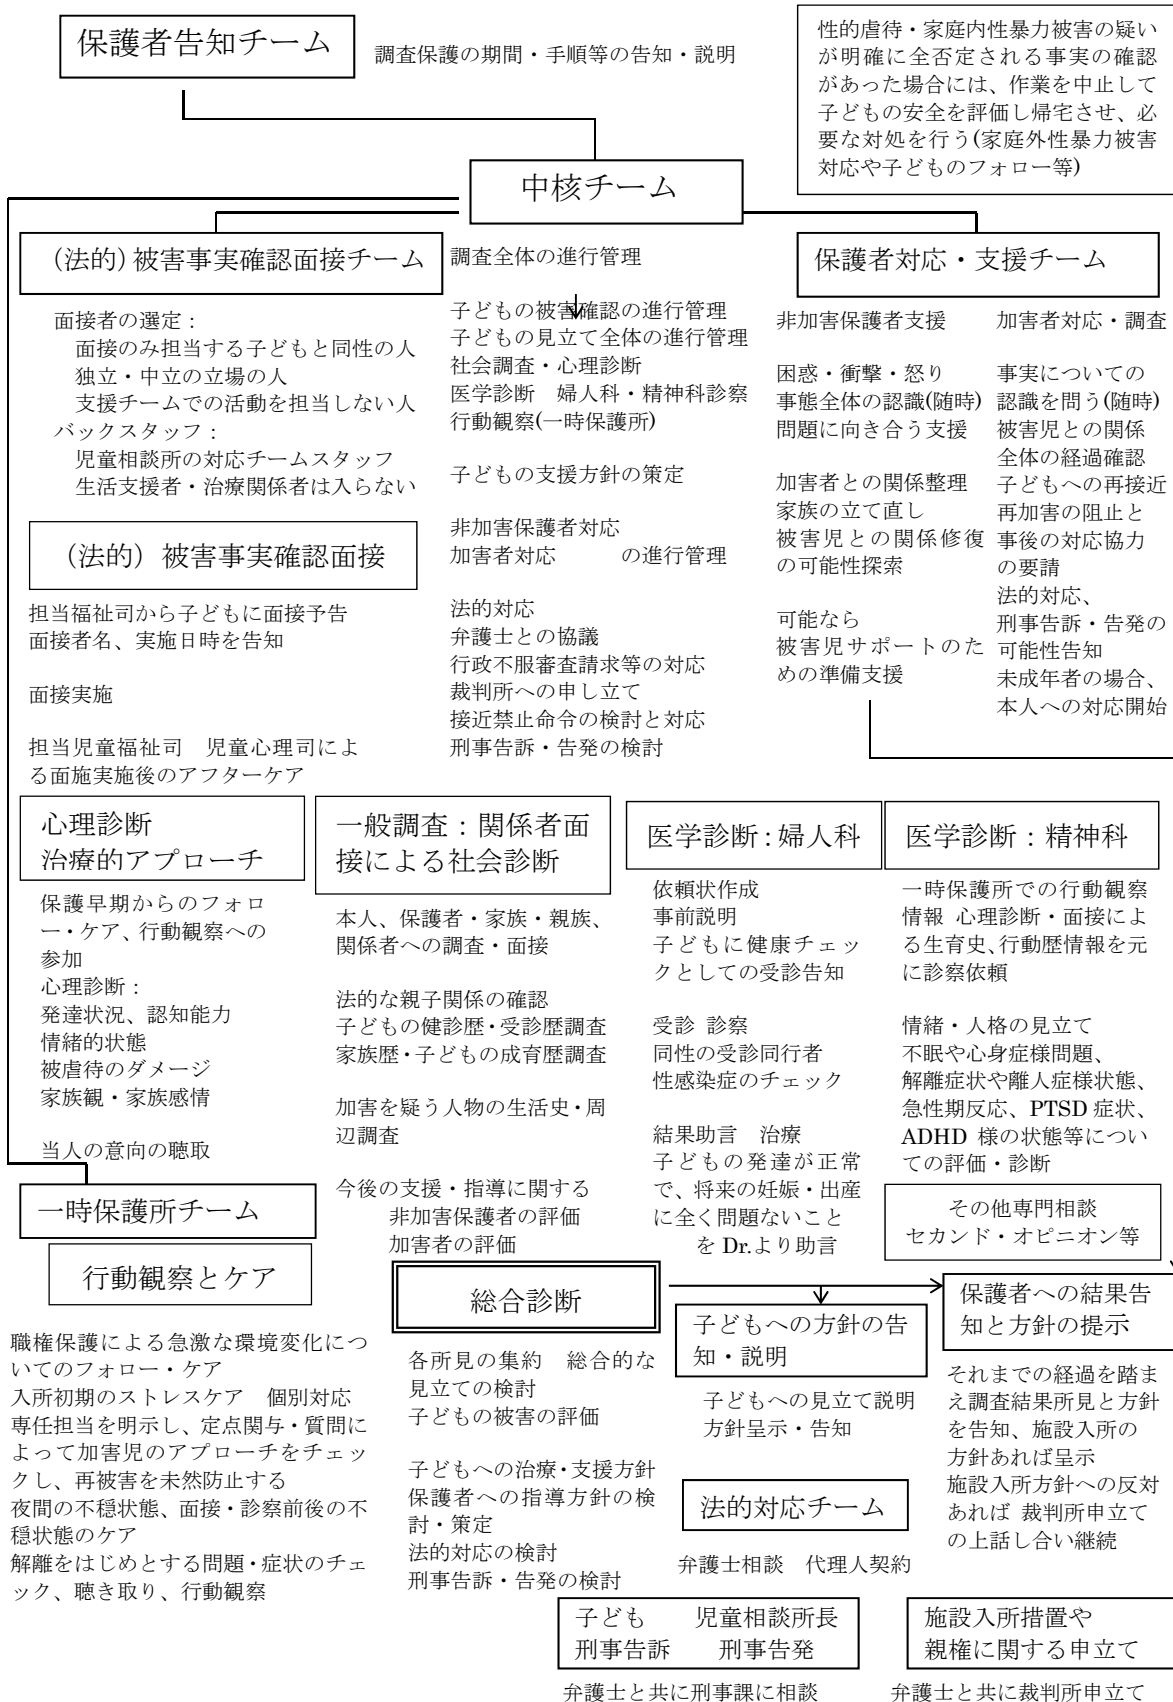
保護者告知チーム

調査保護の期間・手順等の告知・説明

性的虐待・家庭内性暴力被害の疑いが明確に全否定される事実の確認があった場合には、作業を中止して子どもの安全を評価し帰宅させ、必要な対処を行う(家庭外性暴力被害対応や子どものフォロー等)

中核チーム

(法的) 被害事実確認面接チーム

面接者の選定：
面接のみ担当する子どもと同性の人
独立・中立の立場の人
支援チームでの活動を担当しない人
バックスタッフ：
児童相談所の対応チームスタッフ
生活支援者・治療関係者は入らない

(法的) 被害事実確認面接

担当福祉司から子どもに面接予告
面接者名、実施日時を告知

面接実施

担当児童福祉司　児童心理司による面施実施後のアフターケア

調査全体の進行管理

子どもの被害確認の進行管理
子どもの見立て全体の進行管理
社会調査・心理診断
医学診断　婦人科・精神科診察
行動観察(一時保護所)

子どもの支援方針の策定

非加害保護者対応
加害者対応　　　の進行管理

法的対応
弁護士との協議
行政不服審査請求等の対応
裁判所への申し立て
接近禁止命令の検討と対応
刑事告訴・告発の検討

保護者対応・支援チーム

非加害保護者支援

困惑・衝撃・怒り
事態全体の認識(随時)
問題に向き合う支援

加害者との関係整理
家族の立て直し
被害児との関係修復の可能性探索

可能なら
被害児サポートのための準備支援

加害者対応・調査

事実についての認識を問う(随時)
被害児との関係
全体の経過確認
子どもへの再接近
再加害の阻止と事後の対応協力の要請
法的対応、
刑事告訴・告発の可能性告知
未成年者の場合、本人への対応開始

心理診断
治療的アプローチ

保護早期からのフォロー・ケア、行動観察への参加
心理診断：
発達状況、認知能力
情緒的状態
被虐待のダメージ
家族観・家族感情

当人の意向の聴取

一般調査：関係者面接による社会診断

本人、保護者・家族・親族、関係者への調査・面接

法的な親子関係の確認
子どもの健診歴・受診歴調査
家族歴・子どもの成育歴調査

加害を疑う人物の生活史・周辺調査

今後の支援・指導に関する
非加害保護者の評価
加害者の評価

医学診断：婦人科

依頼状作成
事前説明
子どもに健康チェックとしての受診告知

受診 診察
同性の受診同行者
性感染症のチェック

結果助言　治療
子どもの発達が正常で、将来の妊娠・出産に全く問題ないことをDr.より助言

医学診断：精神科

一時保護所での行動観察
情報 心理診断・面接による生育史、行動歴情報を元に診察依頼

情緒・人格の見立て
不眠や心身症様問題、
解離症状や離人症様状態、
急性期反応、PTSD症状、
ADHD様の状態等についての評価・診断

その他専門相談
セカンド・オピニオン等

一時保護所チーム

行動観察とケア

職権保護による急激な環境変化についてのフォロー・ケア
入所初期のストレスケア　個別対応
専任担当を明示し、定点関与・質問によって加害児のアプローチをチェックし、再被害を未然防止する
夜間の不穏状態、面接・診察前後の不穏状態のケア
解離をはじめとする問題・症状のチェック、聴き取り、行動観察

総合診断

各所見の集約　総合的な見立ての検討
子どもの被害の評価

子どもへの治療・支援方針
保護者への指導方針の検討・策定
法的対応の検討
刑事告訴・告発の検討

子どもへの方針の告知・説明

子どもへの見立て説明
方針呈示・告知

法的対応チーム

弁護士相談　代理人契約

保護者への結果告知と方針の提示

それまでの経過を踏まえ調査結果所見と方針を告知、施設入所の方針あれば呈示
施設入所方針への反対あれば 裁判所申立ての上話し合い継続

子ども　　児童相談所長
刑事告訴　　刑事告発

弁護士と共に刑事課に相談

施設入所措置や
親権に関する申立て

弁護士と共に裁判所申立て